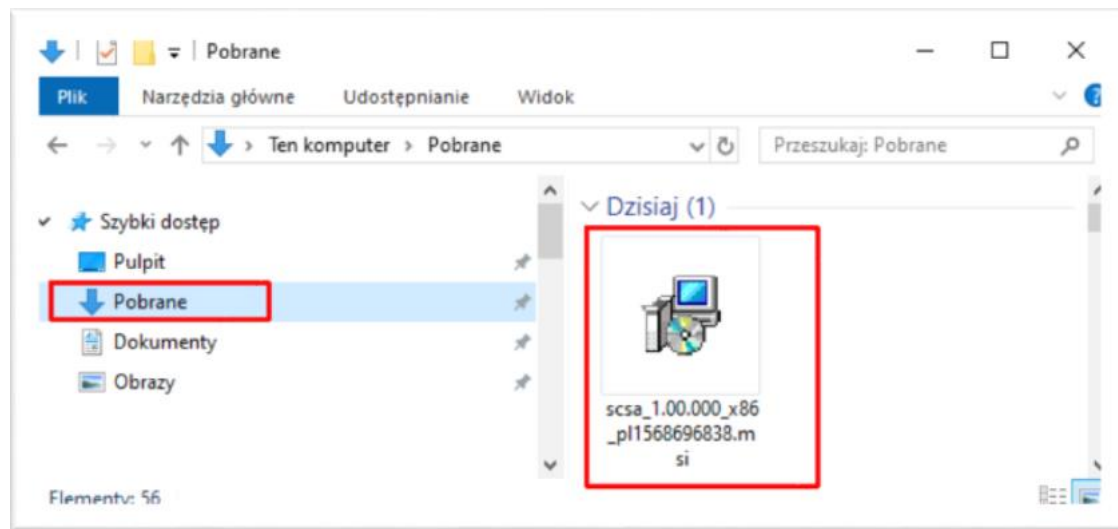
Pobrane

Plik Narzędzia główne Udostępnianie Widok

Ten komputer > Pobrane

Przeszukaj: Pobrane

Szybki dostęp
Pulpit
Pobrane
Dokumenty
Obrazy

Dzisiaj (1)

scsa_1.00.000_x86_pl1568696838.msi

Elementy: 56